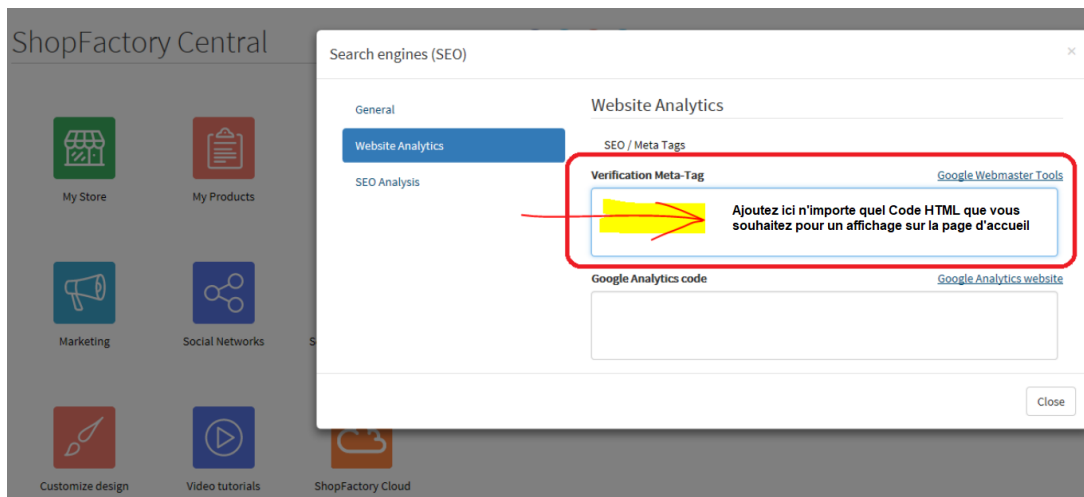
ShopFactory Central

My Store

My Products

Marketing

Social Networks

Customize design

Video tutorials

ShopFactory Cloud

Search engines (SEO)

×

General

Website Analytics

SEO Analysis

Website Analytics

SEO / Meta Tags

Verification Meta-Tag

Google Webmaster Tools

Ajoutez ici n'importe quel Code HTML que vous souhaitez pour un affichage sur la page d'accueil

Google Analytics code

Google Analytics website

Close